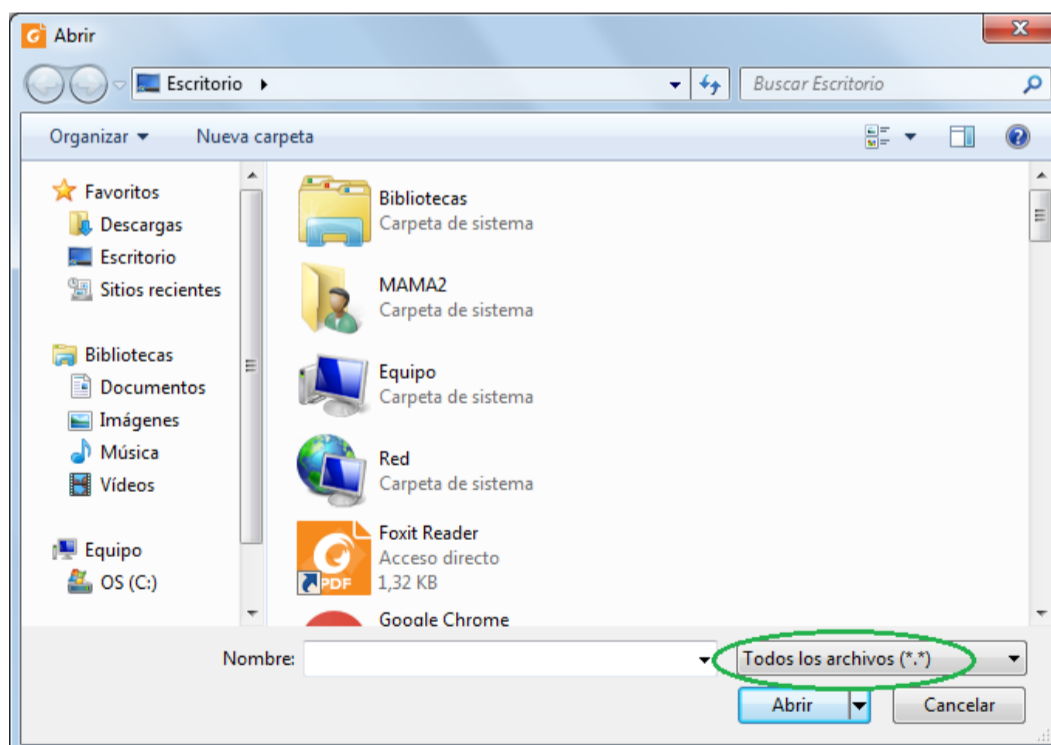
Abrir

Escritorio ▸

Buscar Escritorio

Organizar ▾ Nueva carpeta

Favoritos
Descargas
Escritorio
Sitios recientes

Bibliotecas
Documentos
Imágenes
Música
Vídeos

Equipo
OS (C:)

Bibliotecas
Carpeta de sistema

MAMA2
Carpeta de sistema

Equipo
Carpeta de sistema

Red
Carpeta de sistema

Foxit Reader
Acceso directo
1,32 KB

PDF

Google Chrome

Nombre:

Todos los archivos (*.*)

Abrir

Cancelar